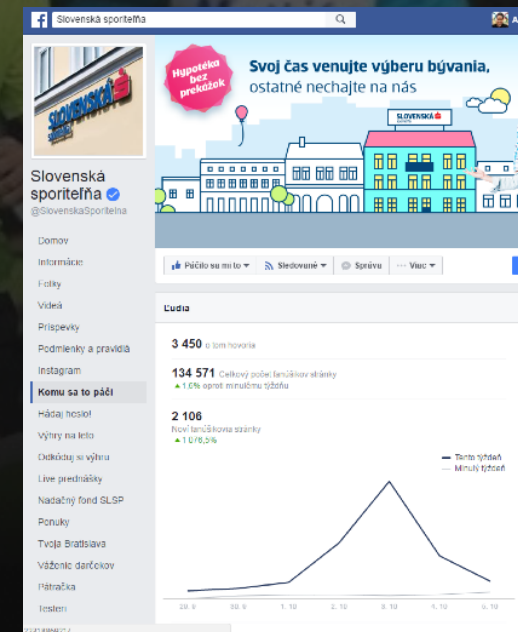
Slovenská sporiteľňa

Hypotéka bez prekážok

Svoj čas venujte výberu bývania, ostatné nechajte na nás

SLOVENSKÁ

Slovenská sporiteľňa
@SlovenskaSporitelna

Domov
Informácie
Fotky
Videá
Príspevky
Podmienky a pravidlá
Instagram
Komu sa to páči
Hádaj heslo!
Výhry na leto
Odkóduj si výhru
Live prednášky
Nadačný fond GLSP
Ponuky
Tvoja Bratislava
Vážonic darčekov
Pátračka
Testeri

Páčilo sa mi to ▾
Sledované ▾
Správa
··· Viac ▾

Ľudia

3 450 o tom hovoria

134 571 Celkový počet fanúšikov stránky
▲ 1,6% oproti minulému týždňu

2 106
Noví fanúšikovia stránky
▲ 1 078,5%

Tento týždeň
Minulý týždeň

29. 9
30. 9
1. 10
2. 10
3. 10
4. 10
5. 10